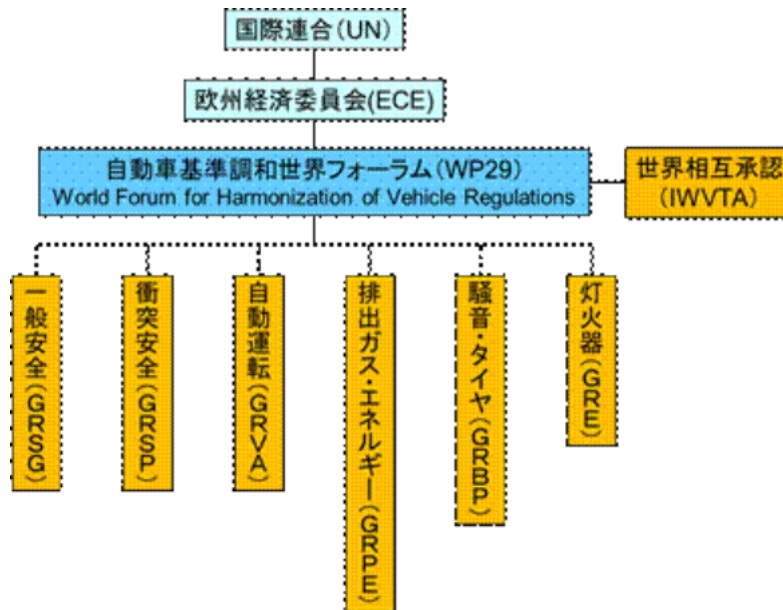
国際連合(UN)

欧州経済委員会(ECE)

自動車基準調和世界フォーラム(WP29)
World Forum for Harmonization of Vehicle Regulations

世界相互承認
(IWVTA)

一般安全(GRSG)

衝突安全(GRSP)

自動運転(GRVA)

排出ガス・エネルギー(GRPE)

騒音・タイヤ(GRBP)

灯火器(GRE)